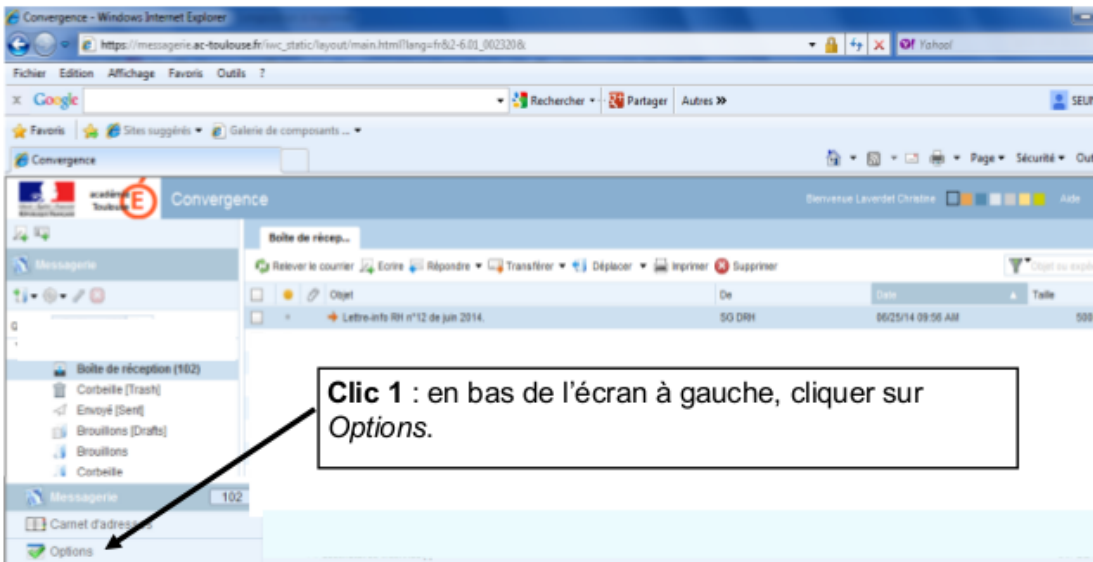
Convergence - Windows Internet Explorer

https://messagerie.ac-toulouse.fr/iwc_static/layout/main.html?lang=fr&2-6.01_002320&

Yahoo!

Fichier Edition Affichage Favoris Outils ?

Google

Rechercher ▾ Partager Autres »

SEU

Favoris Sites suggérés ▾ Galerie de composants ... ▾

Convergence

Page ▾ Sécurité ▾ Out

académie Toulouse

Convergence

Bienvenue Laverdet Christine Aide

Boîte de récep...

Messagerie

Relever le courrier Ecrire Répondre ▾ Transférer ▾ Déplacer ▾ Imprimer Supprimer

Objet ou exp

| Objet | De | Date | Taille |
|---|---|---|---|
| Lettre-info RH n°12 de juin 2014. | SG DRH | 06/25/14 09:56 AM | 500 |

Boîte de réception (102)

Corbeille [Trash]

Envoyé [Sent]

Brouillons [Drafts]

Brouillons

Corbeille

Messagerie 102

Carnet d'adresses

Options

**Clic 1** : en bas de l'écran à gauche, cliquer sur *Options*.